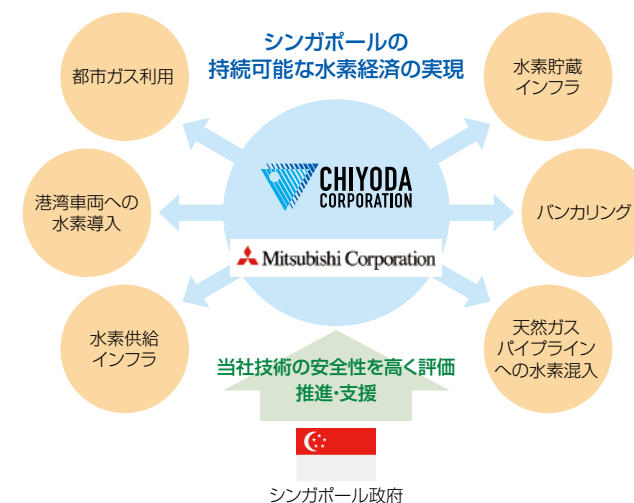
シンガポールの
持続可能な水素経済の実現

都市ガス利用

水素貯蔵
インフラ

港湾車両への
水素導入

CHIYODA
CORPORATION

バンカリング

Mitsubishi Corporation

水素供給
インフラ

天然ガス
パイプライン
への水素混入

当社技術の安全性を高く評価
推進・支援

シンガポール政府